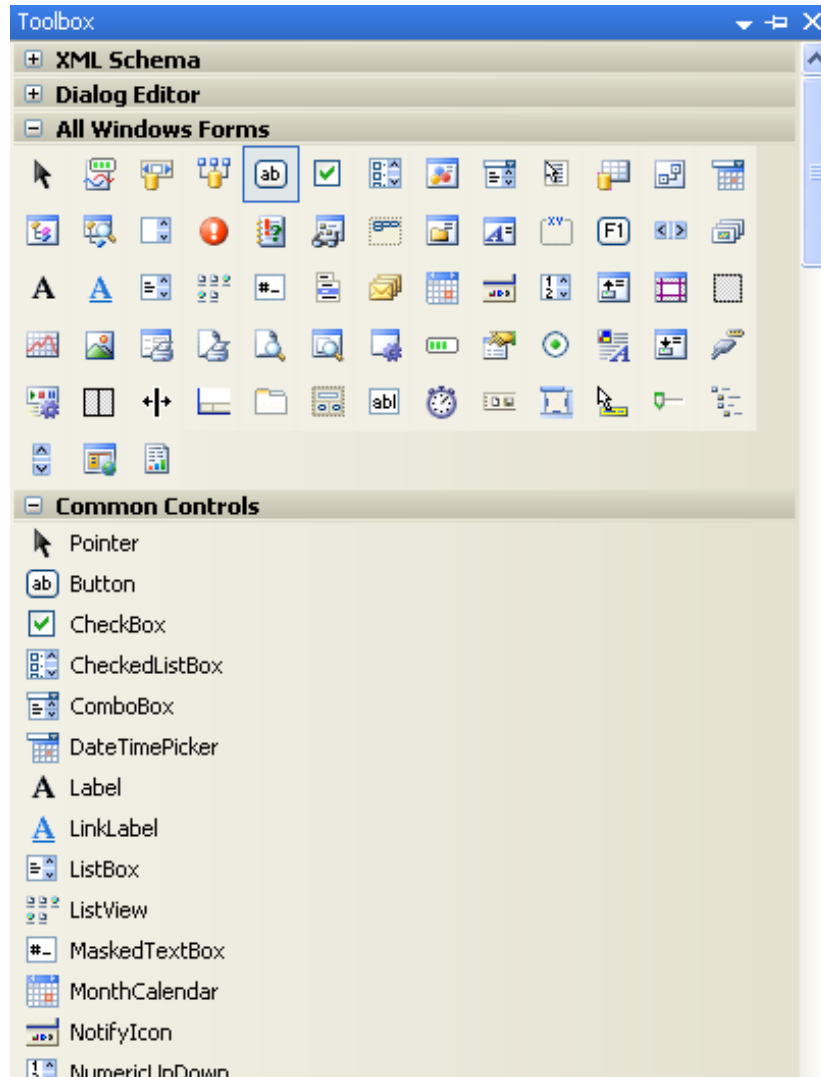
Toolbox

XML Schema

Dialog Editor

All Windows Forms

ab

F1

A A

abl

Common Controls

Pointer

ab Button

CheckBox

CheckedListBox

ComboBox

DateTimePicker

A Label

A LinkLabel

ListBox

ListView

MaskedTextBox

MonthCalendar

NotifyIcon

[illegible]